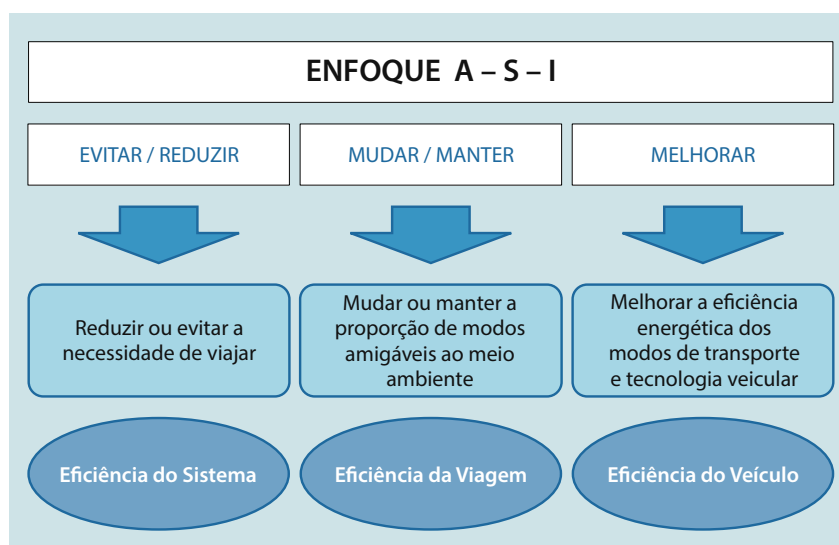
ENFOQUE A – S – I

EVITAR / REDUZIR

Reduzir ou evitar a necessidade de viajar

Eficiência do Sistema

MUDAR / MANTER

Mudar ou manter a proporção de modos amigáveis ao meio ambiente

Eficiência da Viagem

MELHORAR

Melhorar a eficiência energética dos modos de transporte e tecnologia veicular

Eficiência do Veículo